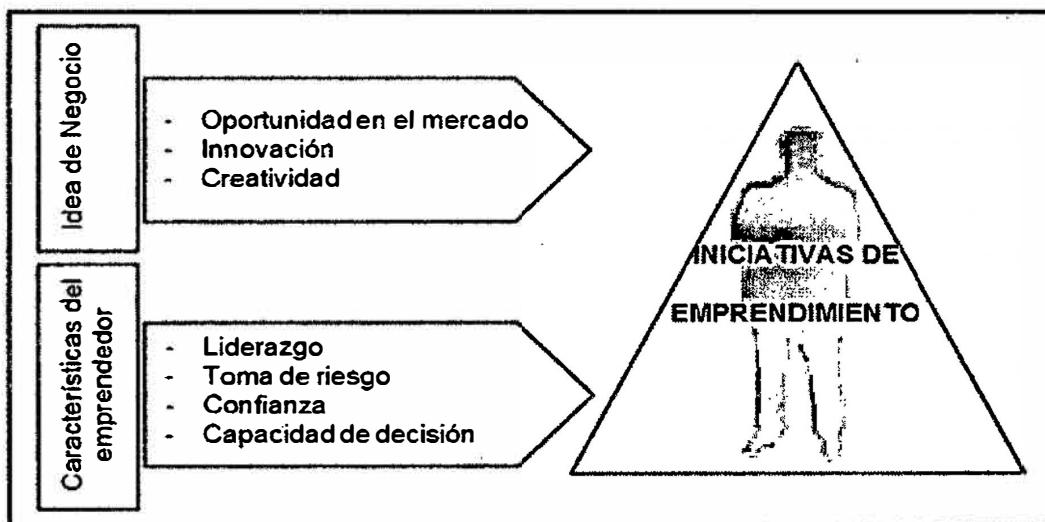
Idea de Negocio

- Oportunidad en el mercado
- Innovación
- Creatividad

Características del emprendedor

- Liderazgo
- Toma de riesgo
- Confianza
- Capacidad de decisión

INICIATIVAS DE EMPRENDIMIENTO